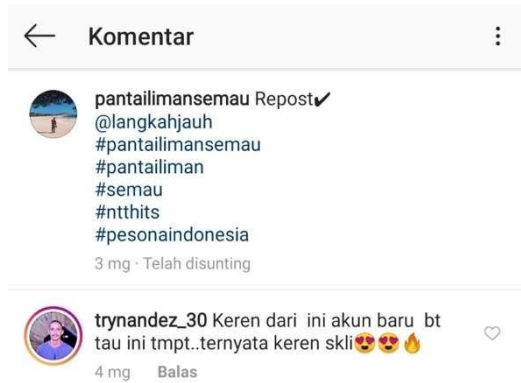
Komentar

pantailimansemau Repost✔
@langkahjauh
#pantailimansemau
#pantailiman
#semau
#ntthits
#pesonaindonesia
3 mg · Telah disunting

trynandez_30 Keren dari ini akun baru bt tau ini tmpt..ternyata keren skli😍😍🔥
4 mg Balas